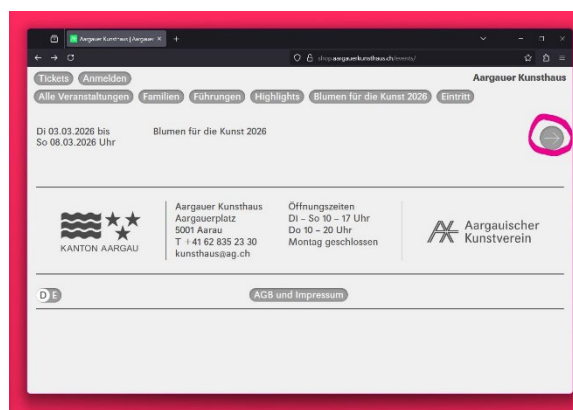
Aargauer Kunsthaus | Aargauer

shop.aargauerkunsthaus.ch/events/

Tickets Anmelden

Aargauer Kunsthaus

Alle Veranstaltungen Familien Führungen Highlights Blumen für die Kunst 2026 Eintritt

Di 03.03.2026 bis So 08.03.2026 Uhr

Blumen für die Kunst 2026

KANTON AARGAU

Aargauer Kunsthaus
Aargauerplatz
5001 Aarau
T +41 62 835 23 30
kunsthaus@ag.ch

Öffnungszeiten
Di – So 10 – 17 Uhr
Do 10 – 20 Uhr
Montag geschlossen

Aargauischer Kunstverein

D E

AGB und Impressum